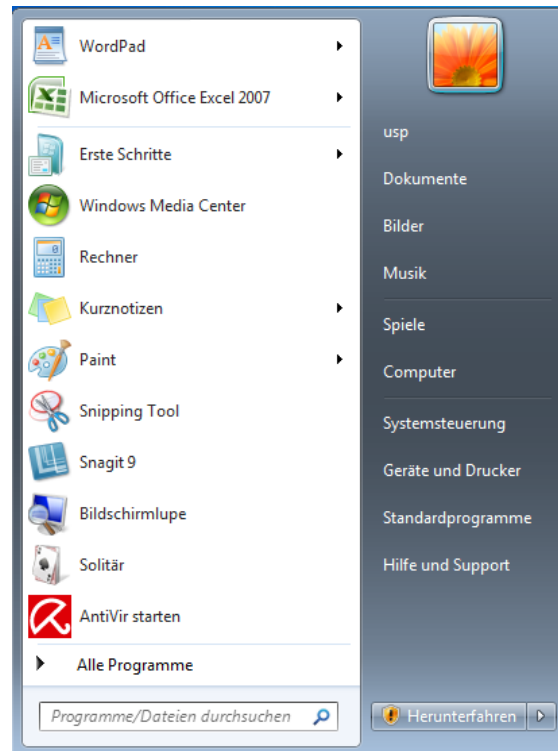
WordPad
Microsoft Office Excel 2007
Erste Schritte
Windows Media Center
Rechner
Kurznotizen
Paint
Snipping Tool
Snagit 9
Bildschirmlupe
Solitär
AntiVir starten
Alle Programme
Programme/Dateien durchsuchen

usp
Dokumente
Bilder
Musik
Spiele
Computer
Systemsteuerung
Geräte und Drucker
Standardprogramme
Hilfe und Support
Herunterfahren